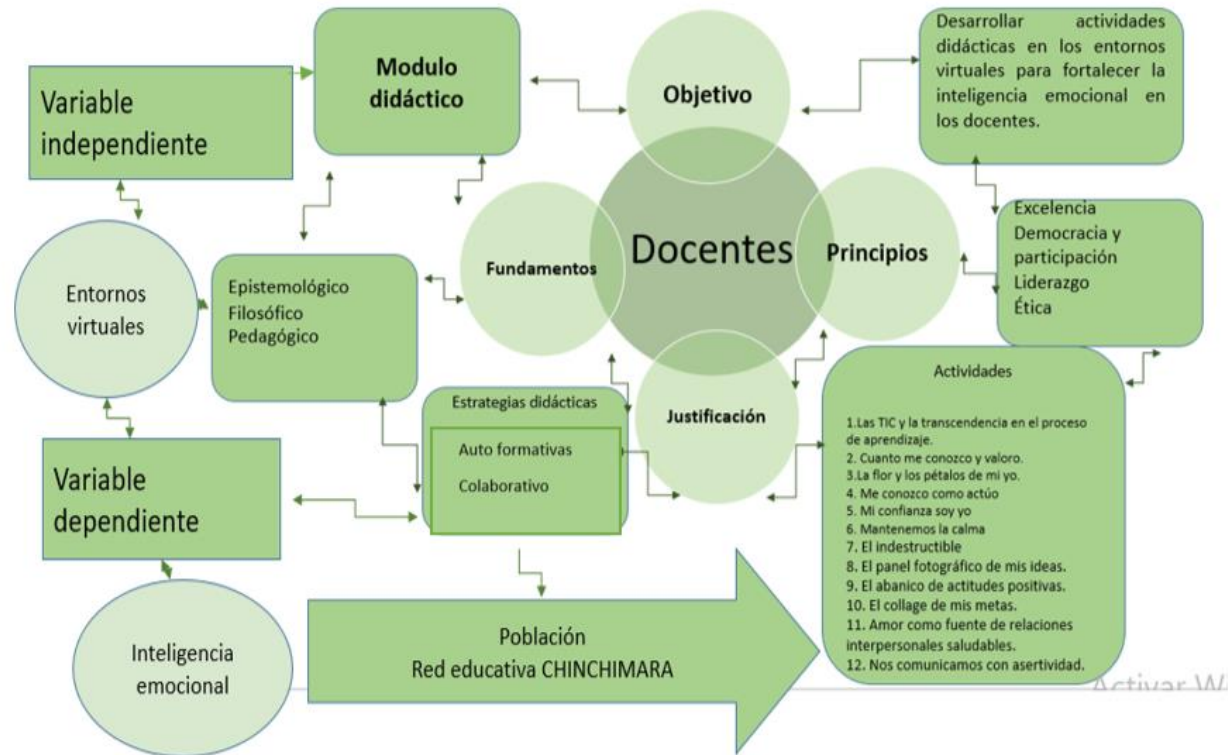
Variable independiente

Modulo didáctico

Objetivo

Desarrollar actividades didácticas en los entornos virtuales para fortalecer la inteligencia emocional en los docentes.

Entornos virtuales

Epistemológico
Filosófico
Pedagógico

Fundamentos

Docentes

Principios

Excelencia
Democracia y participación
Liderazgo
Ética

Justificación

Estrategias didácticas

Auto formativas

Colaborativo

Actividades

1.Las TIC y la transcendencia en el proceso de aprendizaje.
2. Cuanto me conozco y valoro.
3.La flor y los pétalos de mi yo.
4. Me conozco como actúo
5. Mi confianza soy yo
6. Mantenemos la calma
7. El indestructible
8. El panel fotográfico de mis ideas.
9. El abanico de actitudes positivas.
10. El collage de mis metas.
11. Amor como fuente de relaciones interpersonales saludables.
12. Nos comunicamos con asertividad.

Variable dependiente

Inteligencia emocional

Población
Red educativa CHINCHIMARA

Activar W